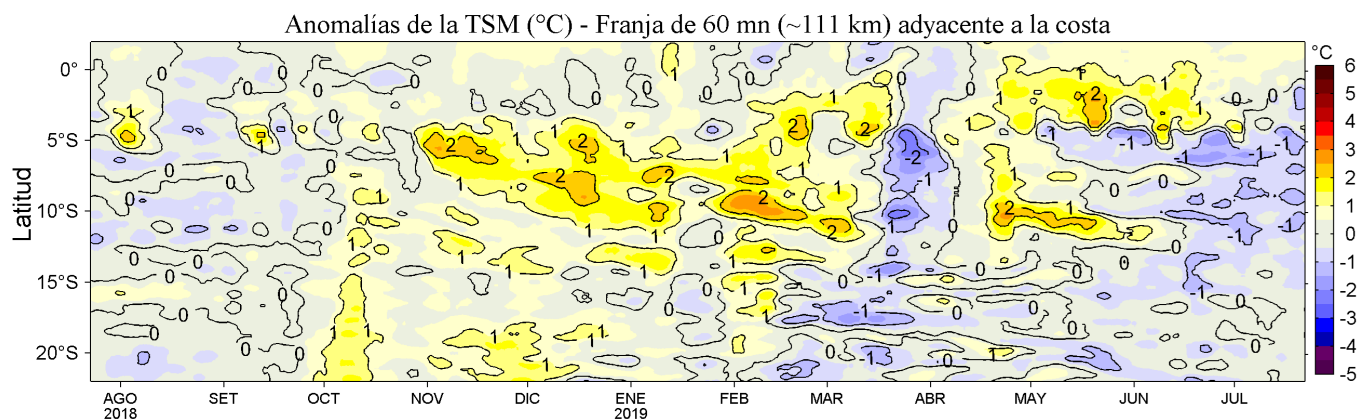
Anomalías de la TSM (°C) - Franja de 60 mn (~111 km) adyacente a la costa

Latitud

0°
5°S
10°S
15°S
20°S

AGO 2018
SET
OCT
NOV
DIC
ENE 2019
FEB
MAR
ABR
MAY
JUN
JUL

°C
6
5
4
3
2
1
0
-1
-2
-3
-4
-5

0 1 2 -1 -2